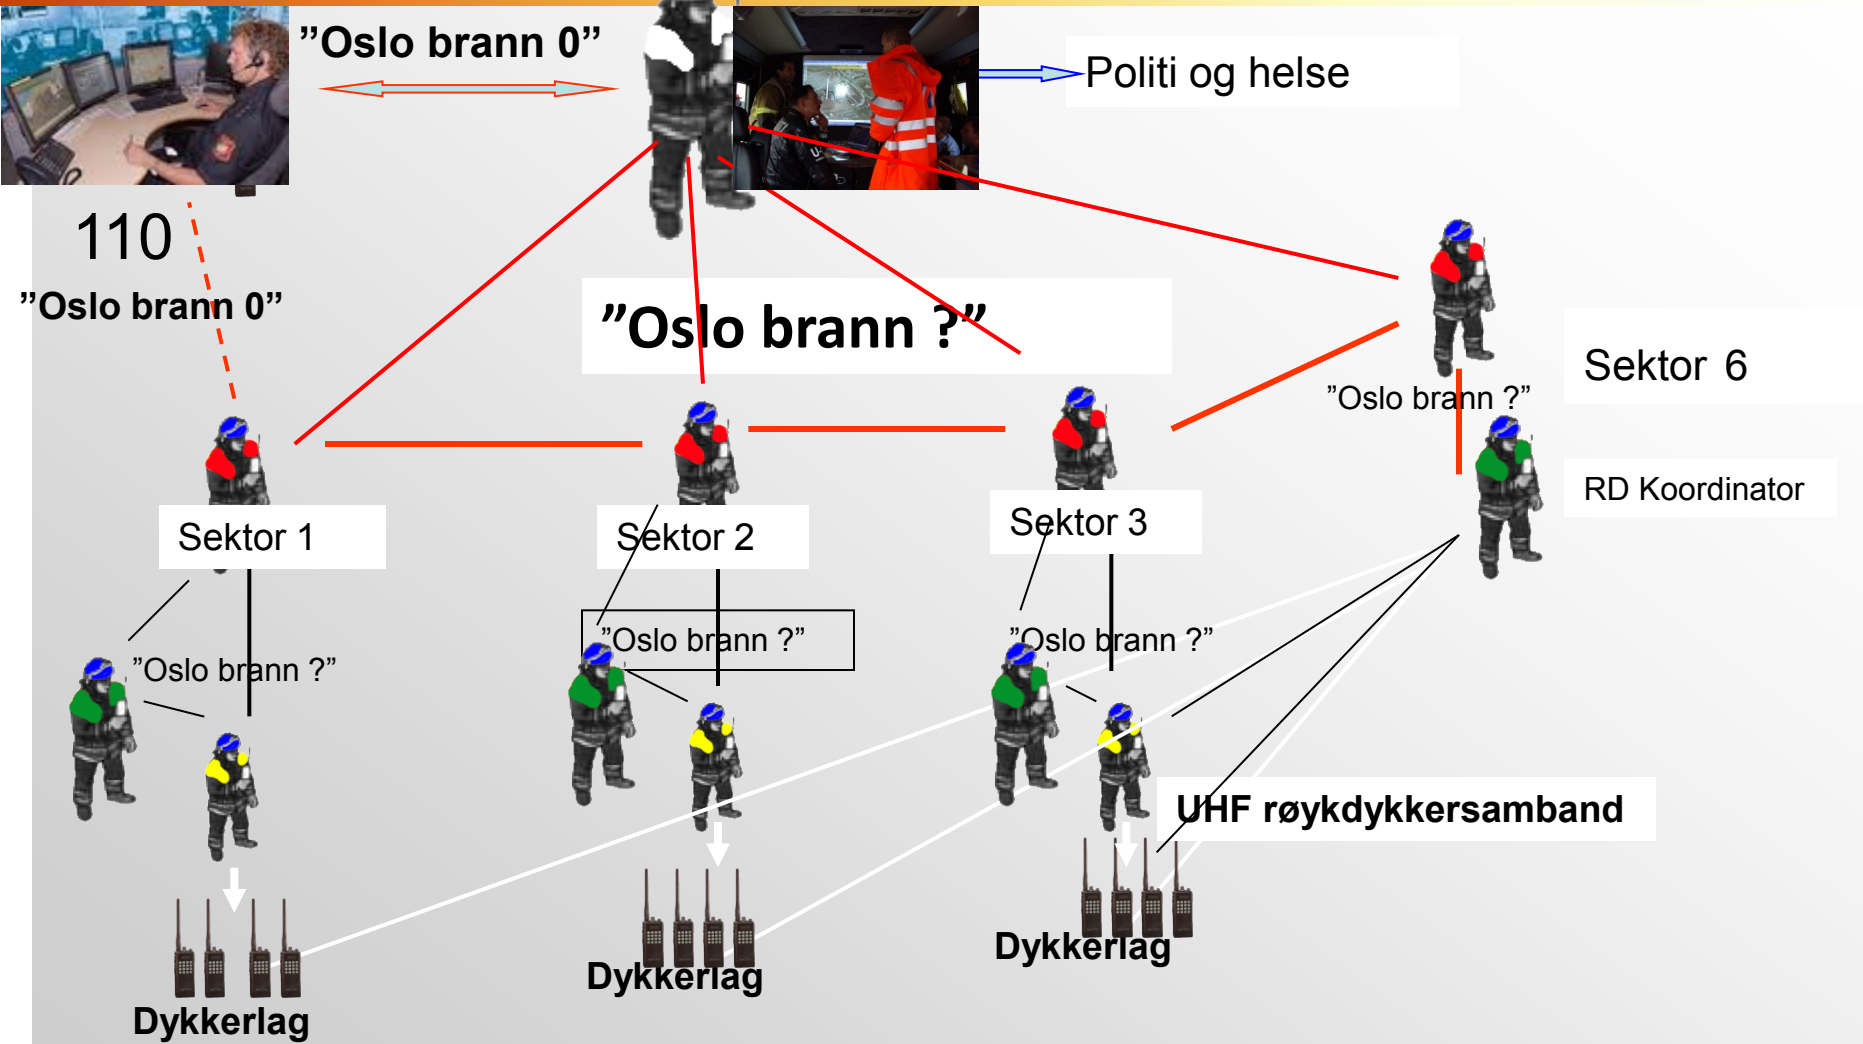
”Oslo brann 0”

Politi og helse

110

”Oslo brann 0”

”Oslo brann ?”

Sektor 6

”Oslo brann ?”

RD Koordinator

Sektor 1

Sektor 2

Sektor 3

”Oslo brann ?”

”Oslo brann ?”

”Oslo brann ?”

UHF røykdykkersamband

Dykkerlag

Dykkerlag

Dykkerlag